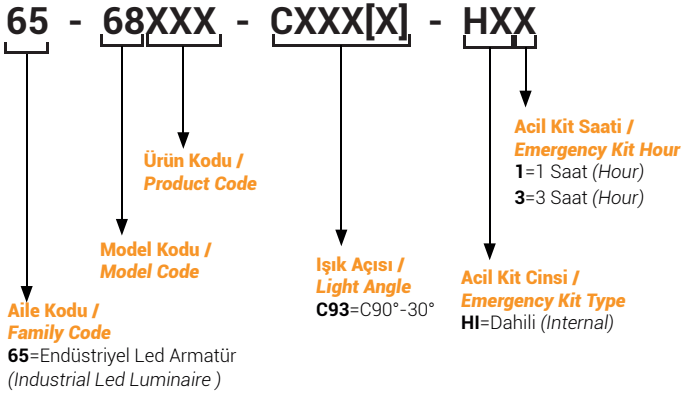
65 - 68XXX - CXXX[X] - HXX

Acil Kit Saati / *Emergency Kit Hour*
**1**=1 Saat *(Hour)*
**3**=3 Saat *(Hour)*

Ürün Kodu / *Product Code*

Model Kodu / *Model Code*

Işık Açısı / *Light Angle*
**C93**=C90°-30°

Acil Kit Cinsi / *Emergency Kit Type*
**HI**=Dahili *(Internal)*

Aile Kodu / *Family Code*
**65**=Endüstriyel Led Armatür *(Industrial Led Luminaire )*